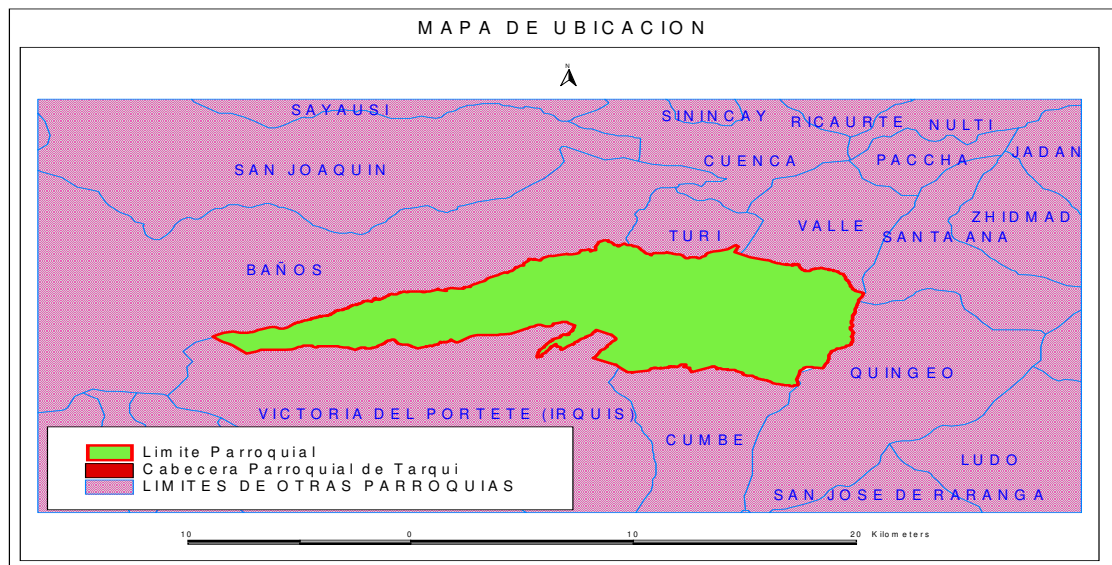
MAPA DE UBICACION

N

SAYAUSI
SININCAY
RICAURTE
NULTI
JADAN
CUENCA
PACCHA
SAN JOAQUIN
ZHIDMAD
TURI
VALLE
SANTA ANA
BAÑOS
QUINGEO
VICTORIA DEL PORTETE (IRQUIS)
CUMBE
LUDO
SAN JOSE DE RARANGA

Limite Parroquial
Cabecera Parroquial de Tarqui
LIMITES DE OTRAS PARROQUIAS

10 0 10 20 Kilometers